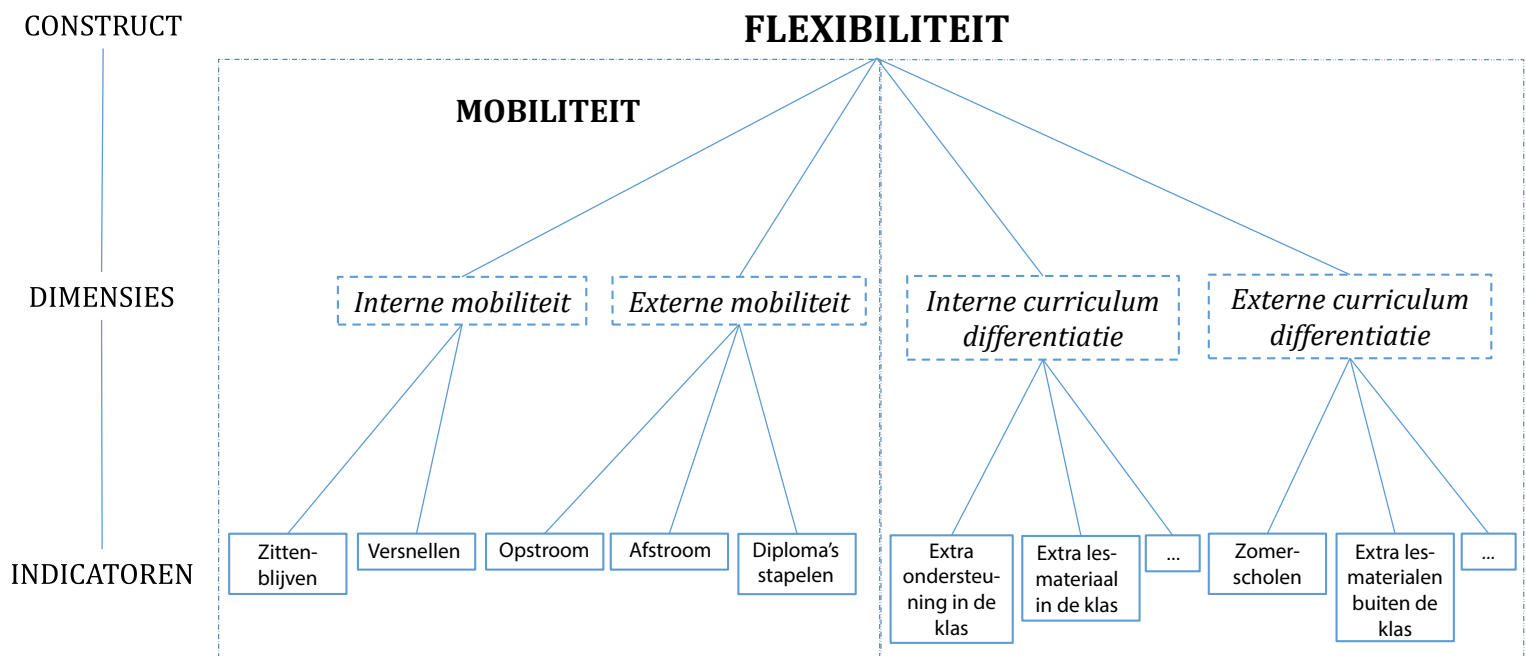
CONSTRUCT

FLEXIBILITEIT

MOBILITEIT

DIMENSIES

*Interne mobiliteit*

*Externe mobiliteit*

*Interne curriculum differentiatie*

*Externe curriculum differentiatie*

INDICATOREN

Zittenblijven

Versnellen

Opstroom

Afstroom

Diploma's stapelen

Extra ondersteuning in de klas

Extra lesmateriaal in de klas

...

Zomerscholen

Extra lesmaterialen buiten de klas

...